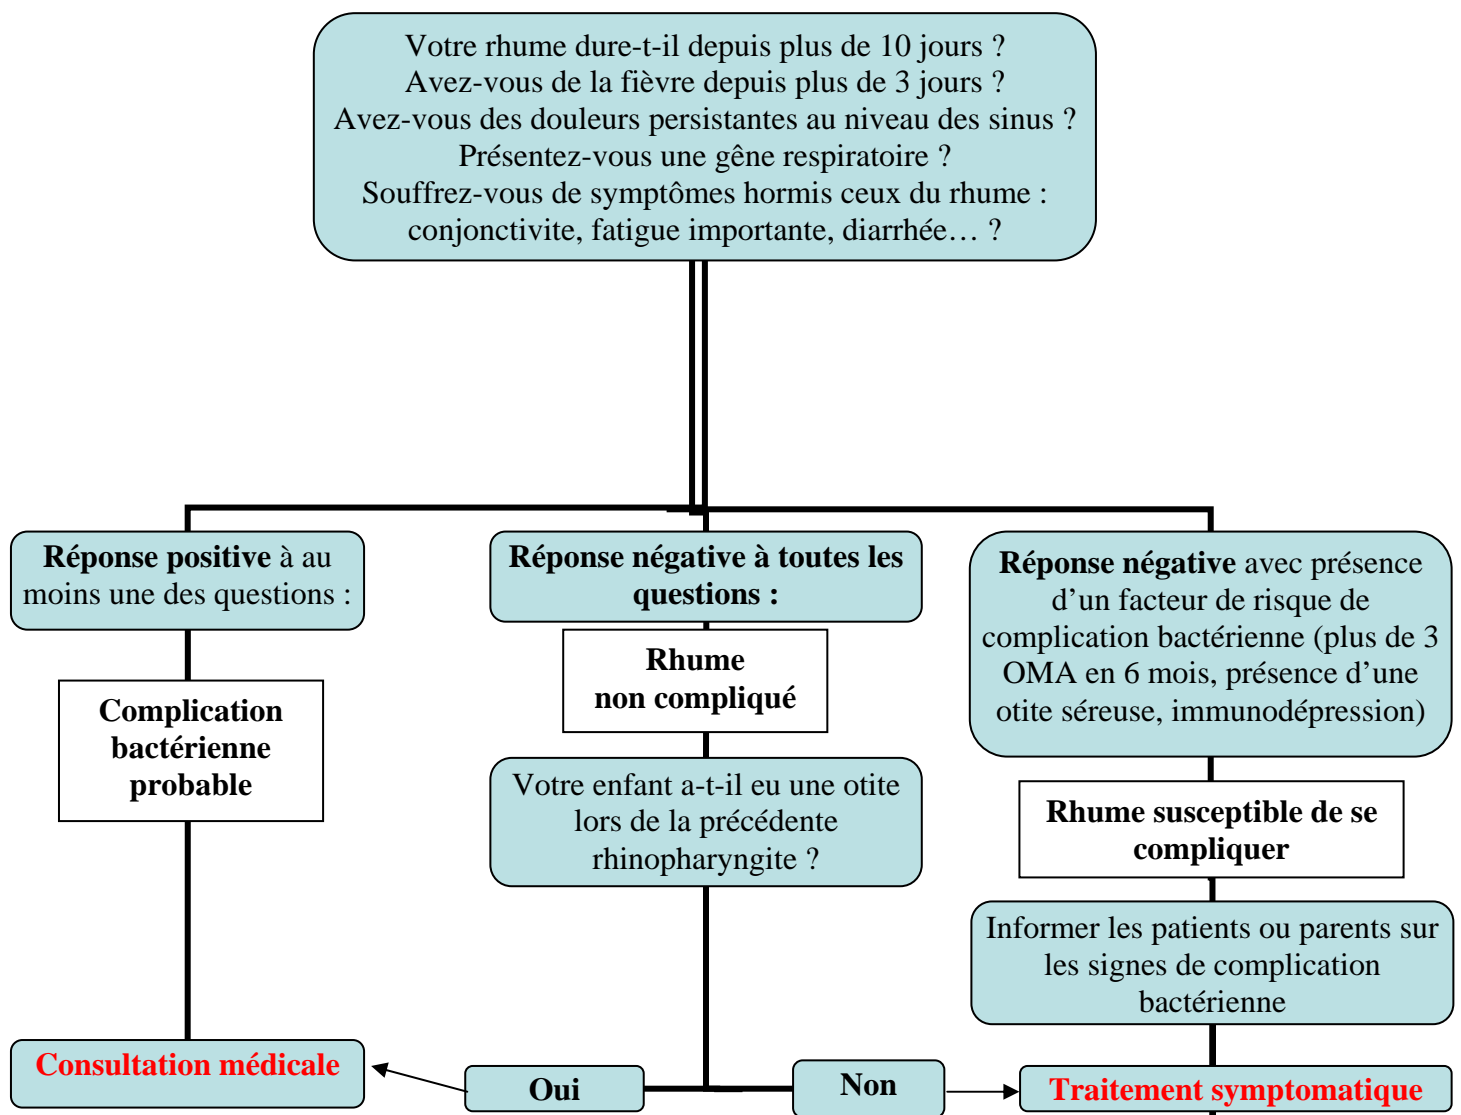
Votre rhume dure-t-il depuis plus de 10 jours ?
Avez-vous de la fièvre depuis plus de 3 jours ?
Avez-vous des douleurs persistantes au niveau des sinus ?
Présentez-vous une gêne respiratoire ?
Souffrez-vous de symptômes hormis ceux du rhume : conjonctivite, fatigue importante, diarrhée… ?

Réponse positive à au moins une des questions :

Complication bactérienne probable

Consultation médicale

Réponse négative à toutes les questions :

Rhume non compliqué

Votre enfant a-t-il eu une otite lors de la précédente rhinopharyngite ?

Oui

Non

Réponse négative avec présence d'un facteur de risque de complication bactérienne (plus de 3 OMA en 6 mois, présence d'une otite séreuse, immunodépression)

Rhume susceptible de se compliquer

Informer les patients ou parents sur les signes de complication bactérienne

Traitement symptomatique